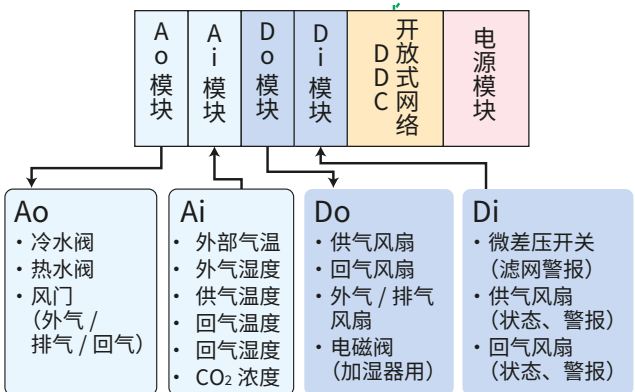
Ao模块

Ai模块

Do模块

Di模块

开放式网络DDC

电源模块

Ao
・冷水阀
・热水阀
・风门
（外气 / 排气 / 回气）

Ai
・外部气温
・外气湿度
・供气温度
・回气温度
・回气湿度
・$CO_2$ 浓度

Do
・供气风扇
・回气风扇
・外气 / 排气风扇
・电磁阀
（加湿器用）

Di
・微差压开关
（滤网警报）
・供气风扇
（状态、警报）
・回气风扇
（状态、警报）